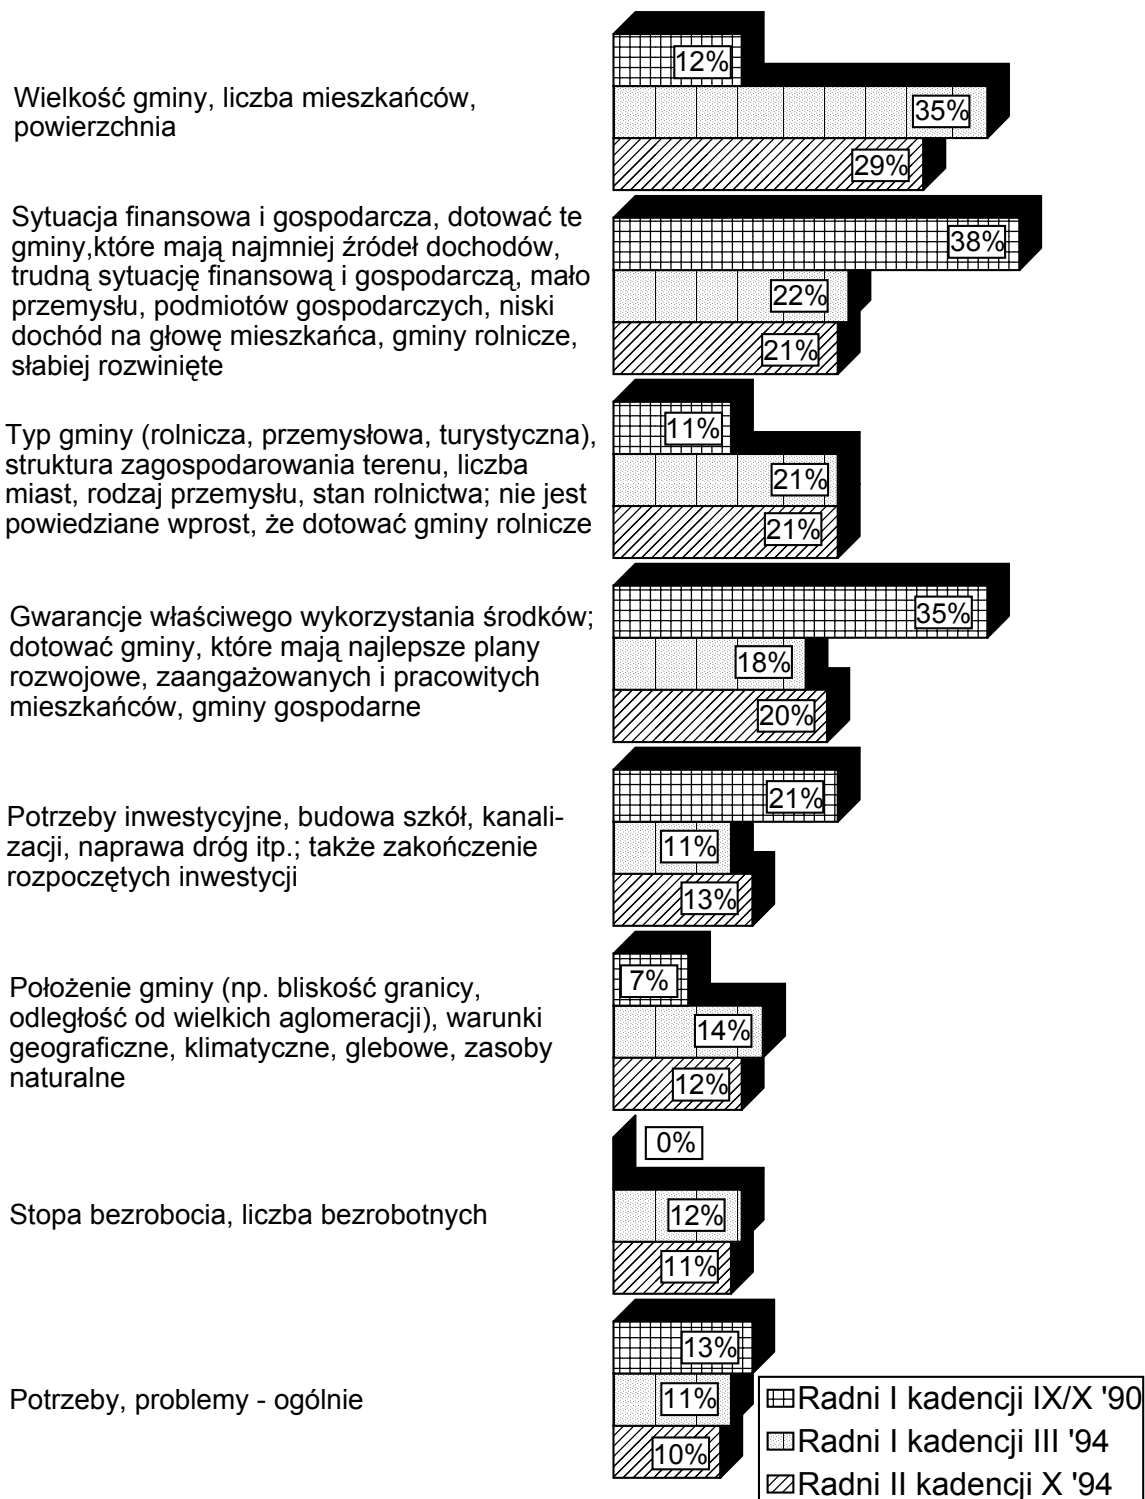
Wielkość gminy, liczba mieszkańców, powierzchnia

12%
35%
29%

Sytuacja finansowa i gospodarcza, dotować te gminy,które mają najmniej źródeł dochodów, trudną sytuację finansową i gospodarczą, mało przemysłu, podmiotów gospodarczych, niski dochód na głowę mieszkańca, gminy rolnicze, słabiej rozwinięte

38%
22%
21%

Typ gminy (rolnicza, przemysłowa, turystyczna), struktura zagospodarowania terenu, liczba miast, rodzaj przemysłu, stan rolnictwa; nie jest powiedziane wprost, że dotować gminy rolnicze

11%
21%
21%

Gwarancje właściwego wykorzystania środków; dotować gminy, które mają najlepsze plany rozwojowe, zaangażowanych i pracowitych mieszkańców, gminy gospodarne

35%
18%
20%

Potrzeby inwestycyjne, budowa szkół, kanalizacji, naprawa dróg itp.; także zakończenie rozpoczętych inwestycji

21%
11%
13%

Położenie gminy (np. bliskość granicy, odległość od wielkich aglomeracji), warunki geograficzne, klimatyczne, glebowe, zasoby naturalne

7%
14%
12%

Stopa bezrobocia, liczba bezrobotnych

0%
12%
11%

Potrzeby, problemy - ogólnie

13%
11%
10%

Radni I kadencji IX/X '90
Radni I kadencji III '94
Radni II kadencji X '94